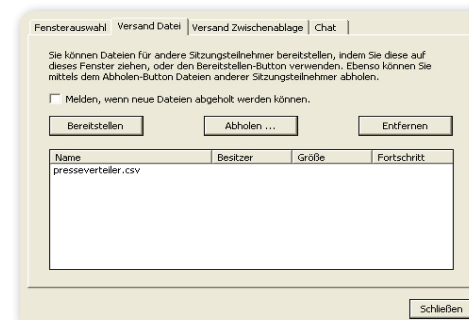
Fensterauswahl | Versand Datei | Versand Zwischenablage | Chat

Sie können Dateien für andere Sitzungsteilnehmer bereitstellen, indem Sie diese auf dieses Fenster ziehen, oder den Bereitstellen-Button verwenden. Ebenso können Sie mittels dem Abholen-Button Dateien anderer Sitzungsteilnehmer abholen.

Melden, wenn neue Dateien abgeholt werden können.

Bereitstellen | Abholen ... | Entfernen

| Name | Besitzer | Größe | Fortschritt |
|---|---|---|---|
| presseverteiler.csv | | | |

Schließen